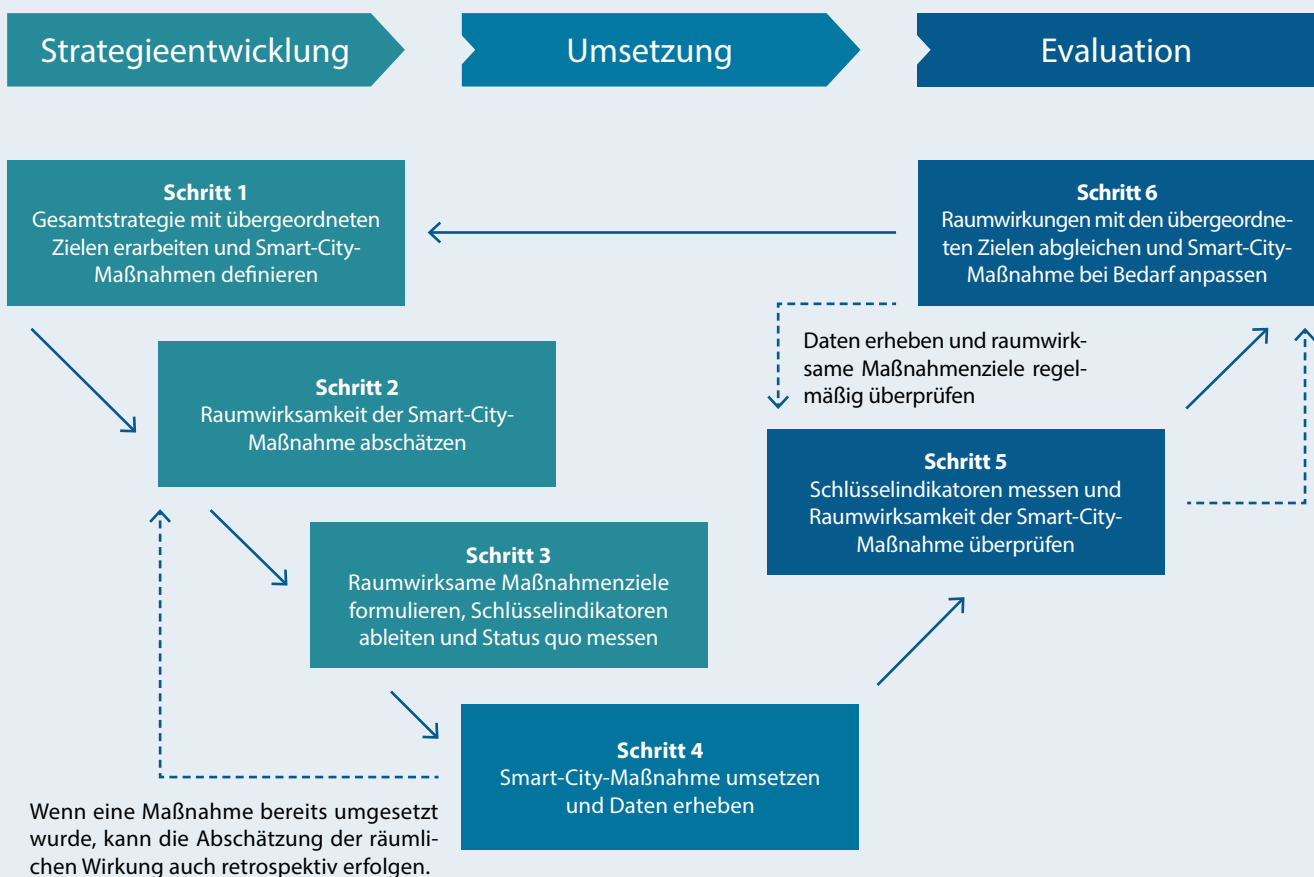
Strategieentwicklung

Umsetzung

Evaluation

**Schritt 1**
Gesamtstrategie mit übergeordneten Zielen erarbeiten und Smart-City-Maßnahmen definieren

**Schritt 6**
Raumwirkungen mit den übergeordneten Zielen abgleichen und Smart-City-Maßnahme bei Bedarf anpassen

Daten erheben und raumwirksame Maßnahmenziele regelmäßig überprüfen

**Schritt 2**
Raumwirksamkeit der Smart-City-Maßnahme abschätzen

**Schritt 5**
Schlüsselindikatoren messen und Raumwirksamkeit der Smart-City-Maßnahme überprüfen

**Schritt 3**
Raumwirksame Maßnahmenziele formulieren, Schlüsselindikatoren ableiten und Status quo messen

**Schritt 4**
Smart-City-Maßnahme umsetzen und Daten erheben

Wenn eine Maßnahme bereits umgesetzt wurde, kann die Abschätzung der räumlichen Wirkung auch retrospektiv erfolgen.